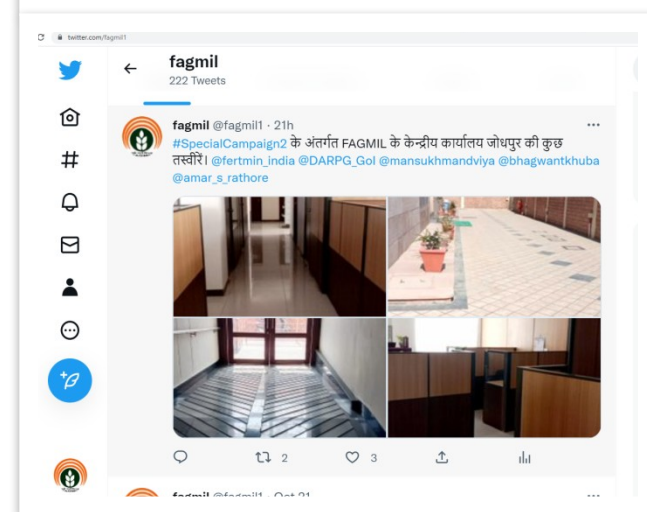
twitter.com/fagmil1

fagmil
222 Tweets

fagmil @fagmil1 · 21h
#SpecialCampaign2 के अंतर्गत FAGMIL के केन्द्रीय कार्यालय जोधपुर की कुछ तस्वीरें। @fertmin_india @DARPG_GoI @mansukhmandviya @bhagwantkhuba @amar_s_rathore

2
3

fagmil @fagmil1 · Oct 21